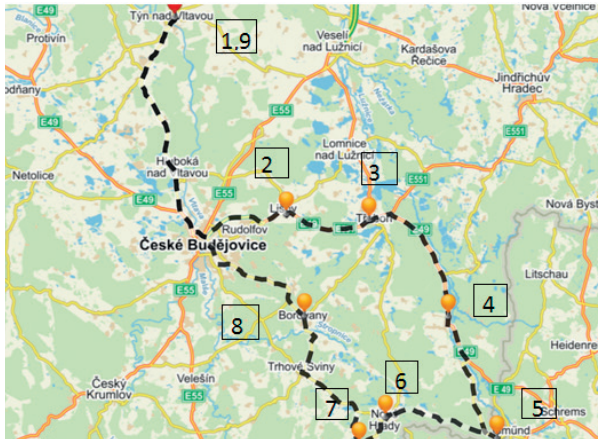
E49
Týn nad Vltavou
1,9
Veselí nad Lužnicí
Nová Včelnice
Protivín
Kardašova Řečice
Jindřichův Hradec
odňany
E49
E55
E551
Lomnice nad Lužnicí
Netolice
Hluboká nad Vltavou
2
3
E55
E551
Lišov
Třeboň
Nová Bystř
Rudolfov
České Budějovice
E49
Litschau
E55
4
Borovany
8
Heidenrei
E49
Trhové Sviny
Český Krumlov
Velešín
6
E49
7
Nové Hrady
5
Schrems
münd